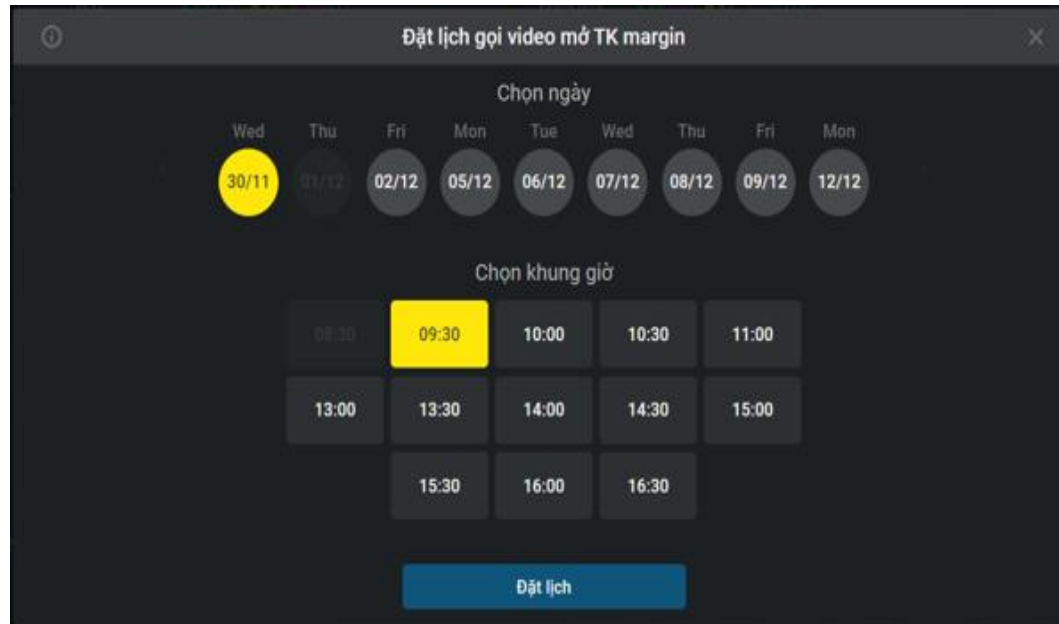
Đặt lịch gọi video mở TK margin

Chọn ngày

Wed 30/11
Thu 01/12
Fri 02/12
Mon 05/12
Tue 06/12
Wed 07/12
Thu 08/12
Fri 09/12
Mon 12/12

Chọn khung giờ

08:30
09:30
10:00
10:30
11:00
13:00
13:30
14:00
14:30
15:00
15:30
16:00
16:30

Đặt lịch